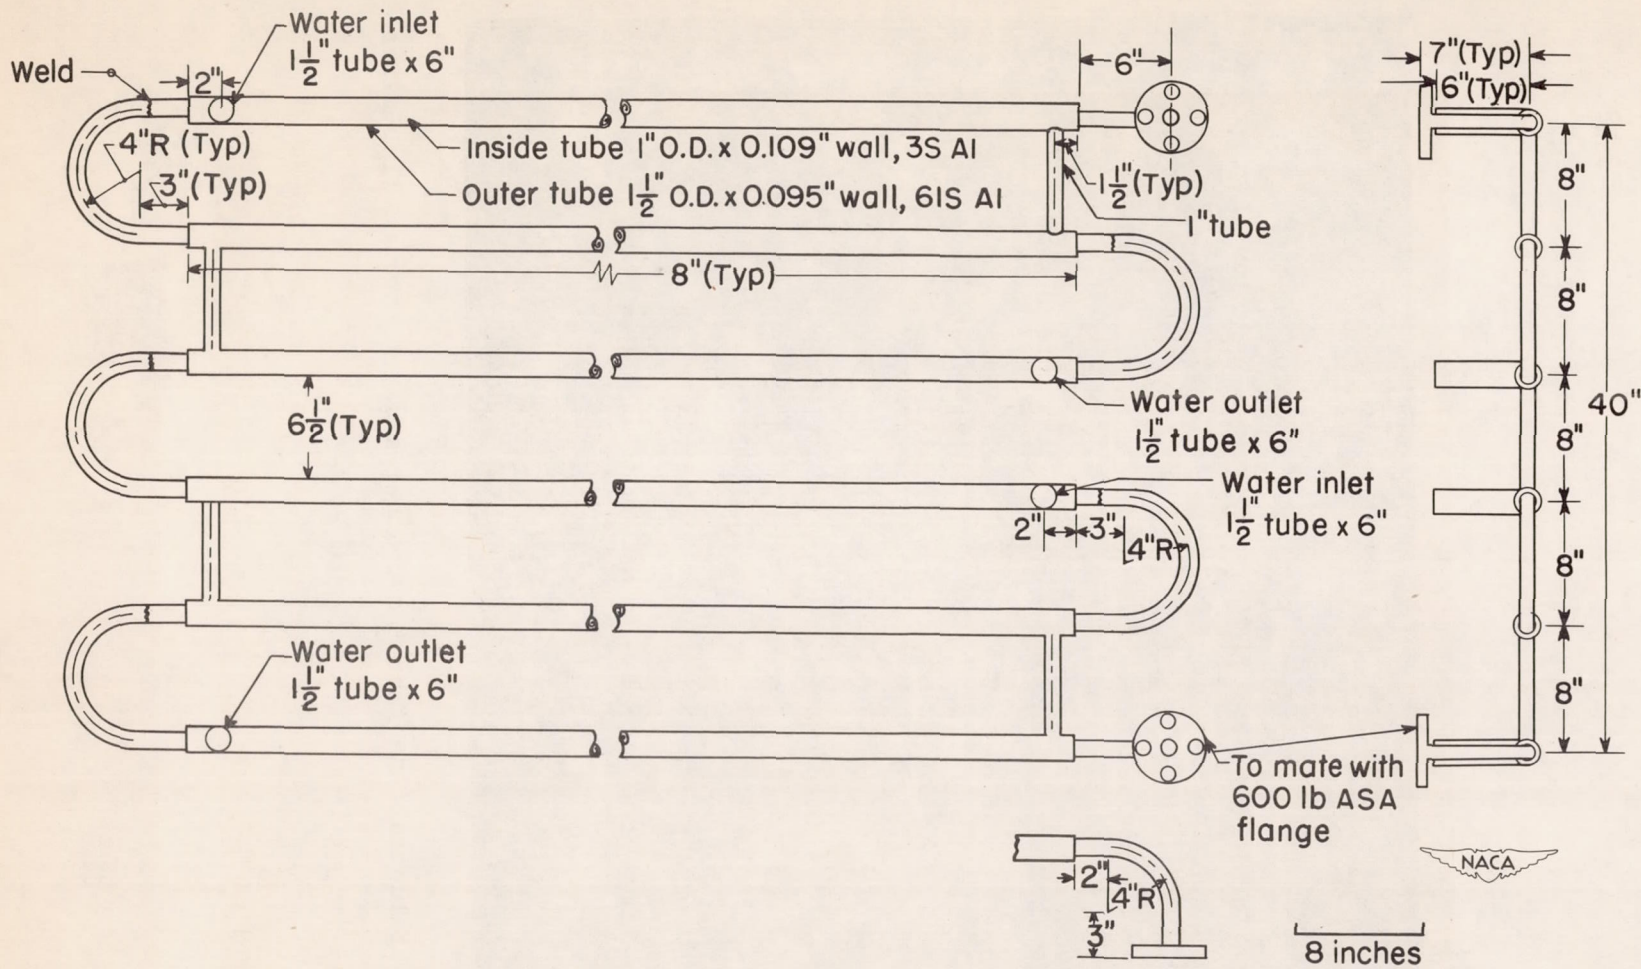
Weld

Water inlet
$1\frac{1}{2}$" tube x 6"

2"

4"R (Typ)

3"(Typ)

Inside tube 1" O.D. x 0.109" wall, 3S Al

Outer tube $1\frac{1}{2}$ O.D. x 0.095" wall, 61S Al

6"

$1\frac{1}{2}$"(Typ)

1" tube

8"(Typ)

$6\frac{1}{2}$"(Typ)

Water outlet
$1\frac{1}{2}$" tube x 6"

Water inlet
$1\frac{1}{2}$" tube x 6"

2" 3" 4"R

Water outlet
$1\frac{1}{2}$" tube x 6"

To mate with 600 lb ASA flange

7"(Typ)
6"(Typ)

8"
8"
8"
8"
8"
40"

2" 4"R
3"

NACA

8 inches